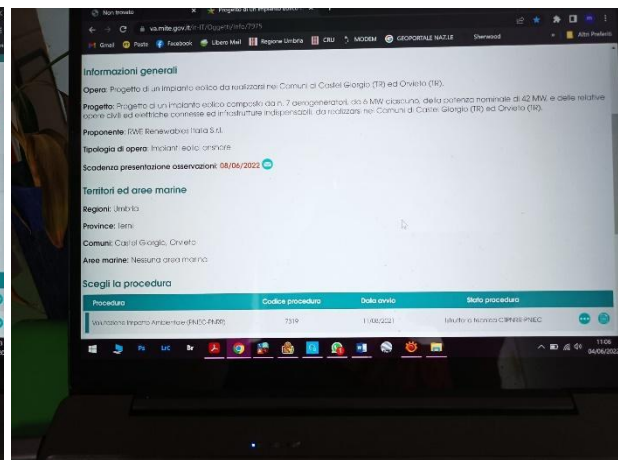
Non trovato | Progetto di un impianto eolico

va.mite.gov.it/it-IT/Oggetti/Info/7975

Gmail | Poste | Facebook | Libero Mail | Regione Umbria | CRU | MODEM | GEOPORTALE NAT.LE | Sherwood | Altri Preferiti

Informazioni generali

Opera: Progetto di un impianto eolico da realizzarsi nei Comuni di Castel Giorgio (TR) ed Orvieto (TR).

Progetto: Progetto di un impianto eolico composto da n. 7 aerogeneratori, da 6 MW ciascuno, della potenza nominale di 42 MW, e delle relative opere civili ed elettriche connesse ed infrastrutture indispensabili, da realizzarsi nei Comuni di Castel Giorgio (TR) ed Orvieto (TR).

Proponente: RWE Renewables Italia S.r.l.

Tipologia di opera: Impianti eolici onshore

Scadenza presentazione osservazioni: 08/06/2022

Territori ed aree marine

Regioni: Umbria

Province: Terni

Comuni: Castel Giorgio, Orvieto

Aree marine: Nessuna area marina

Scegli la procedura

| Procedura | Codice procedura | Data avvio | Stato procedura |
|---|---|---|---|
| Valutazione Impatto Ambientale (PNIEC-PNRR) | 7319 | 11/08/2021 | Istruttoria tecnica CTPNRR-PNIEC |

11:06
04/06/2022